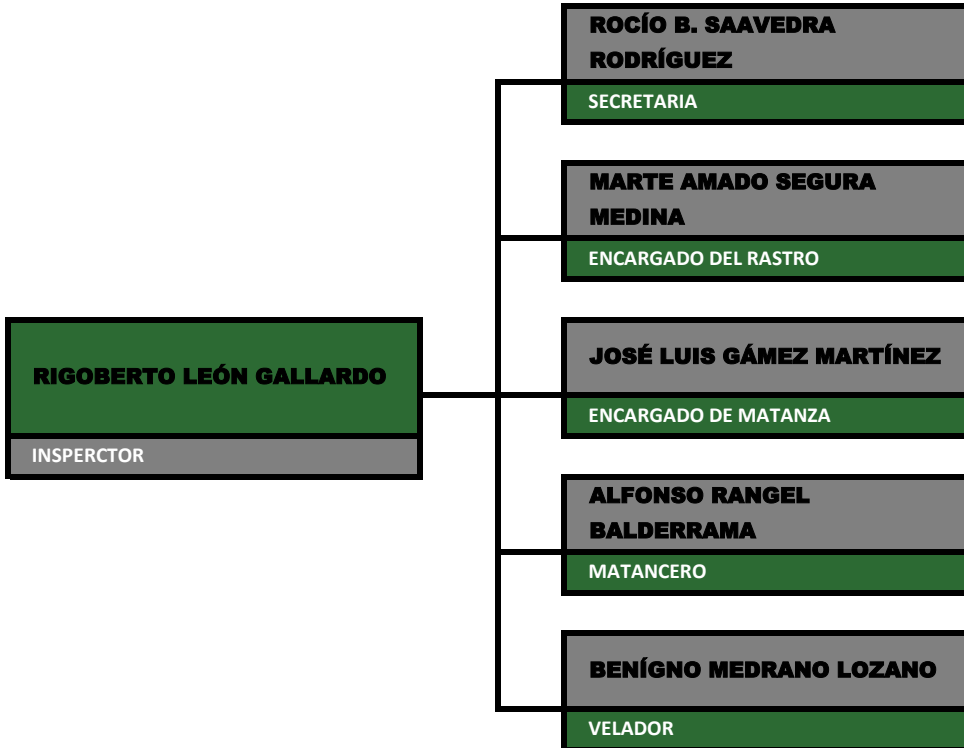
RIGOBERTO LEÓN GALLARDO

INSPERCTOR

ROCÍO B. SAAVEDRA RODRÍGUEZ

SECRETARIA

MARTE AMADO SEGURA MEDINA

ENCARGADO DEL RASTRO

JOSÉ LUIS GÁMEZ MARTÍNEZ

ENCARGADO DE MATANZA

ALFONSO RANGEL BALDERRAMA

MATANCERO

BENÍGNO MEDRANO LOZANO

VELADOR